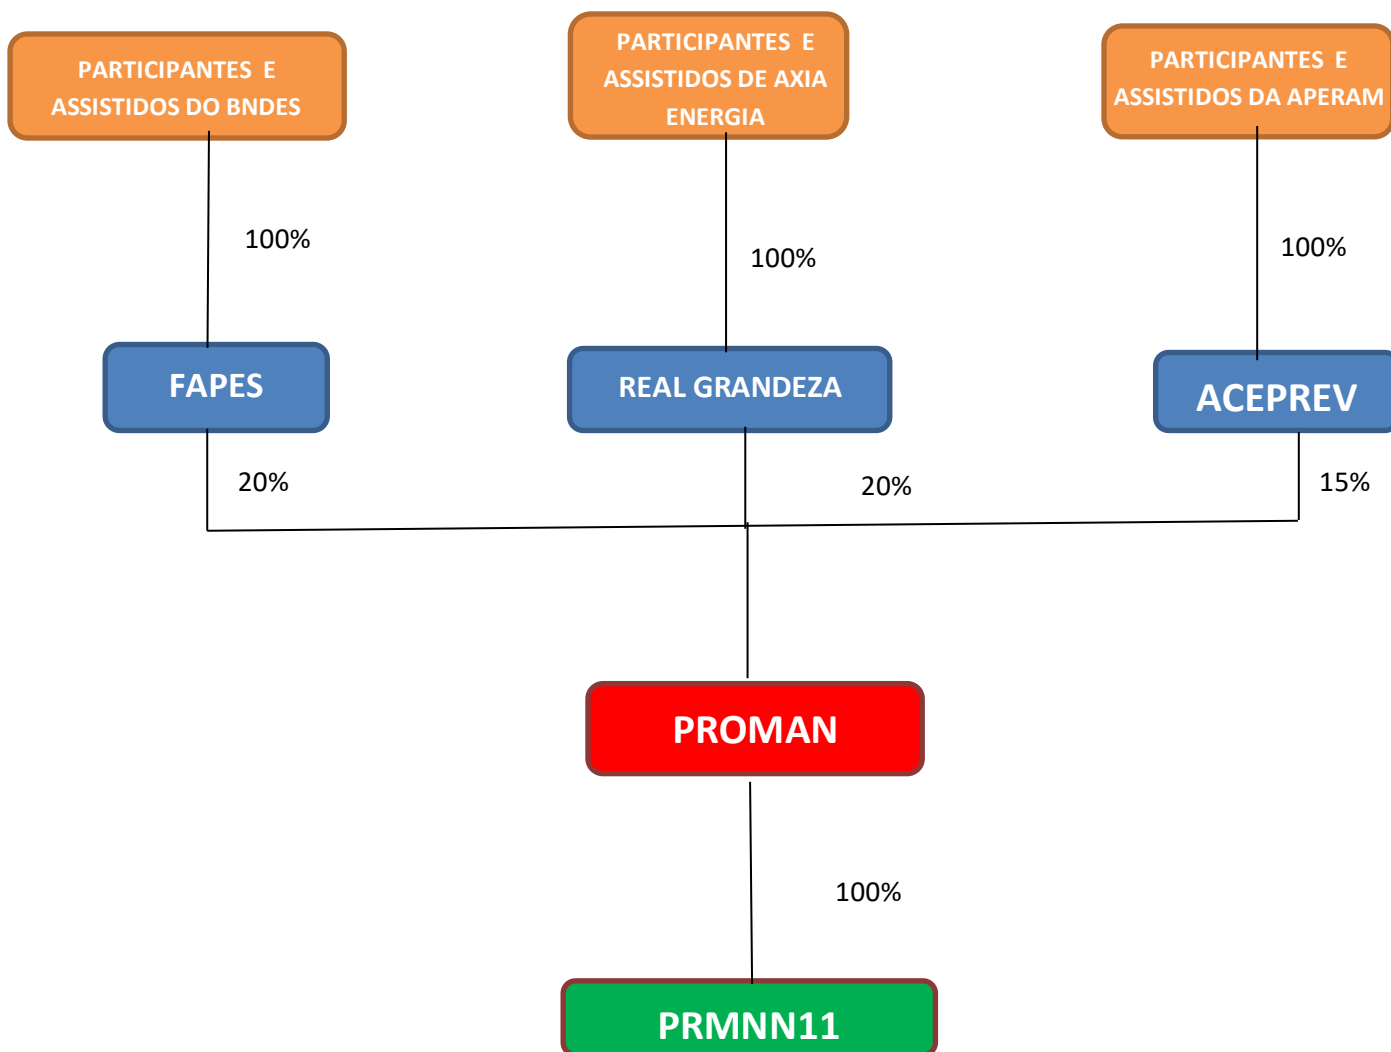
PARTICIPANTES E ASSISTIDOS DO BNDES

PARTICIPANTES E ASSISTIDOS DE AXIA ENERGIA

PARTICIPANTES E ASSISTIDOS DA APERAM

100%

100%

100%

FAPES

REAL GRANDEZA

ACEPREV

20%

20%

15%

PROMAN

100%

PRMNN11